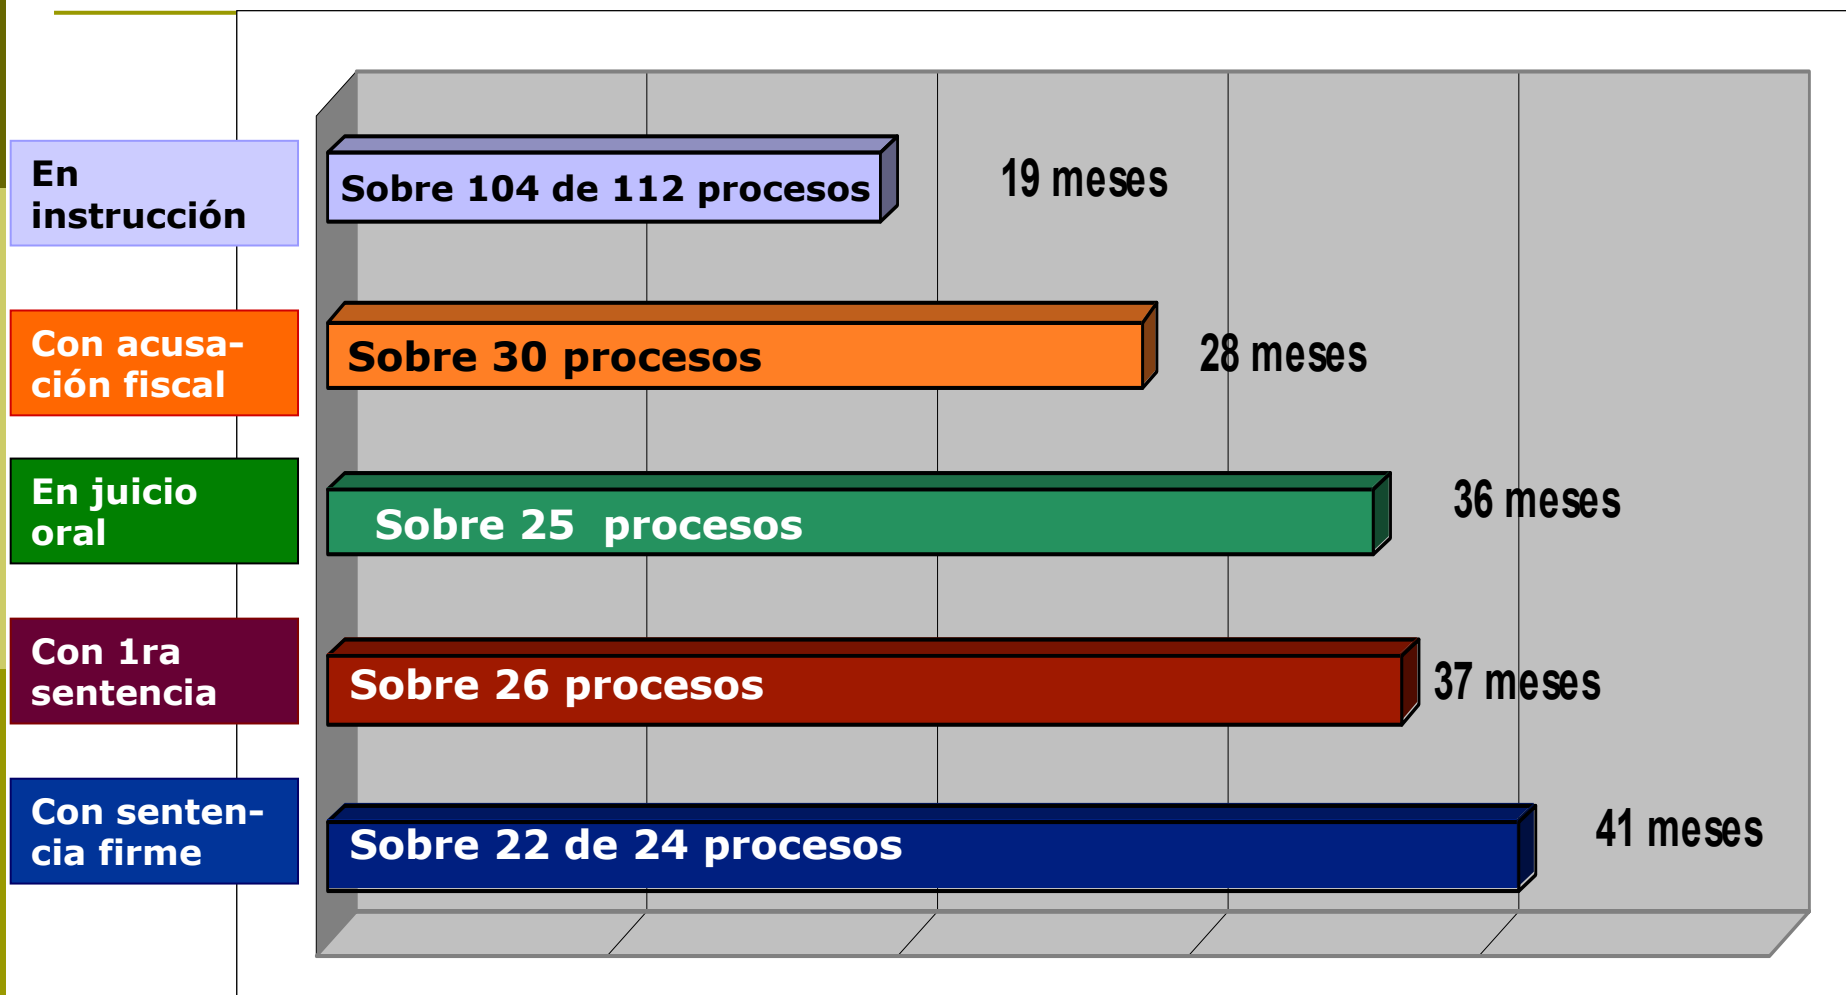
En instrucción

Con acusación fiscal

En juicio oral

Con 1ra sentencia

Con sentencia firme

Sobre 104 de 112 procesos

19 meses

Sobre 30 procesos

28 meses

Sobre 25 procesos

36 meses

Sobre 26 procesos

37 meses

Sobre 22 de 24 procesos

41 meses